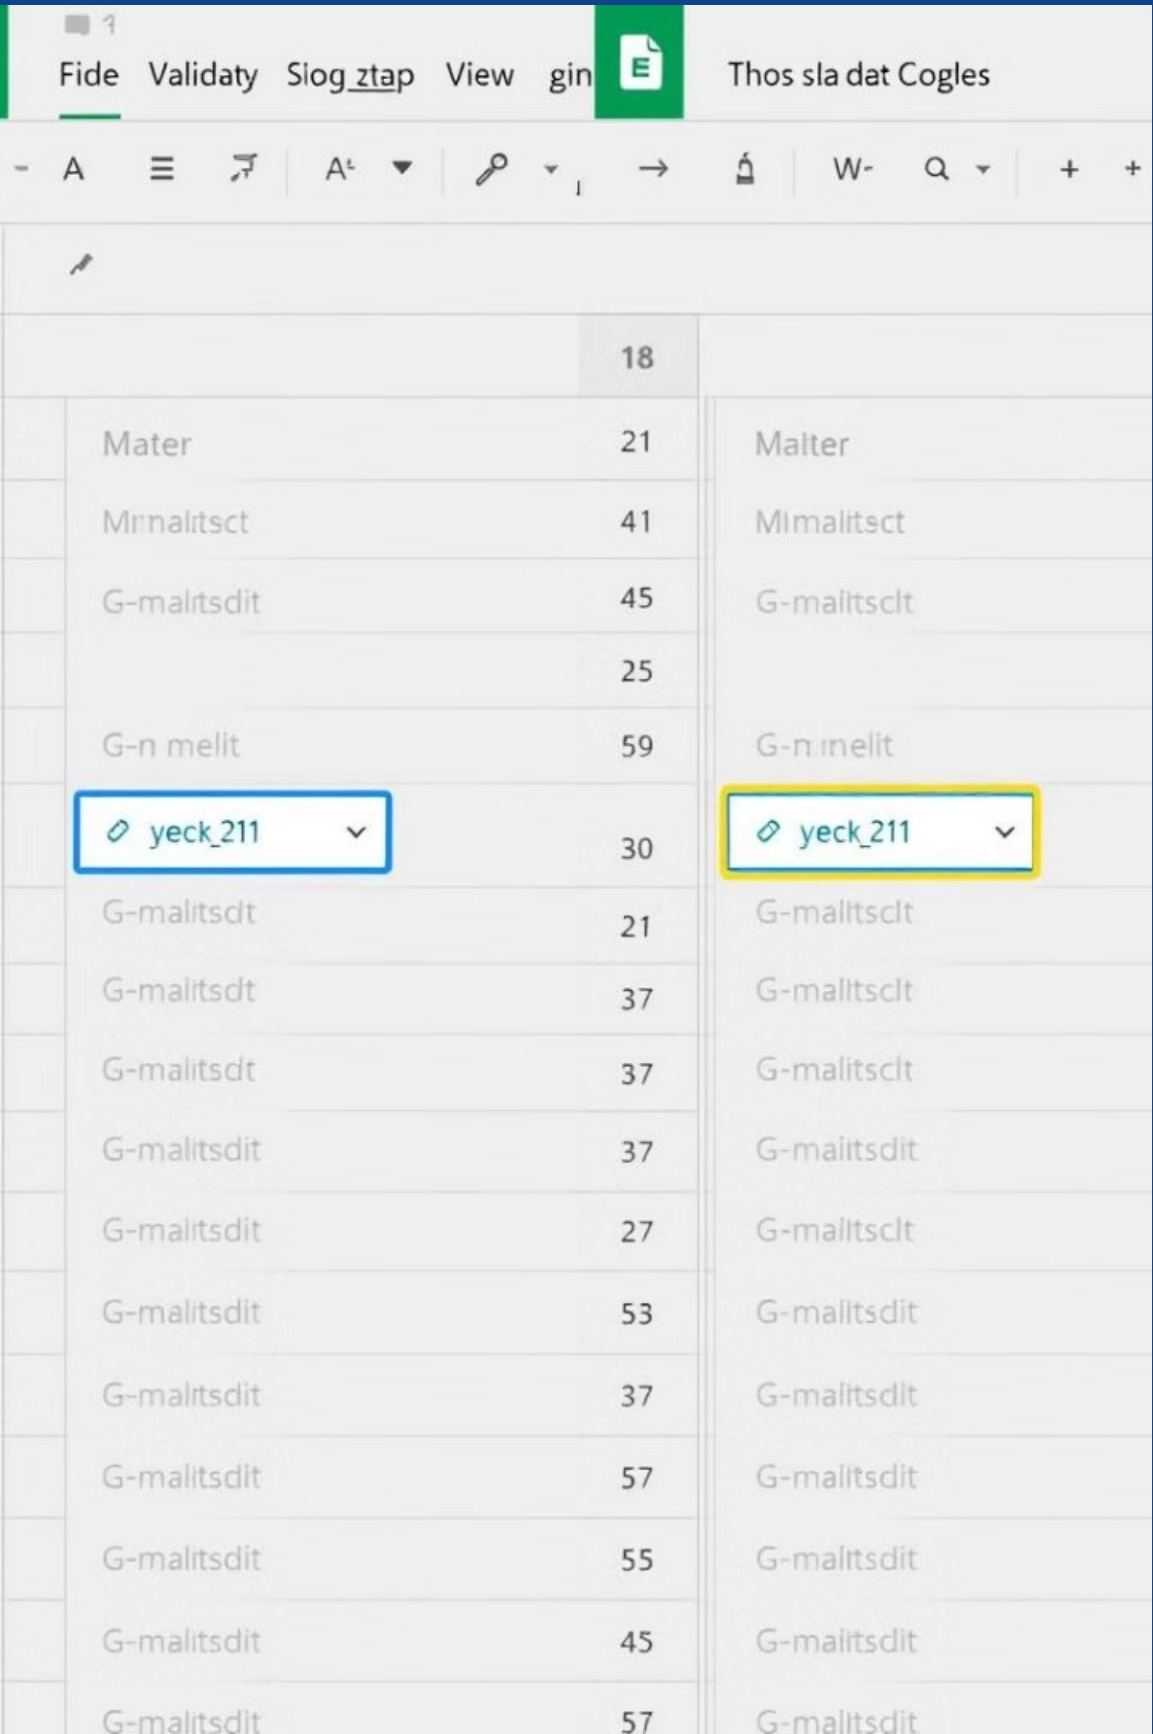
1

Fide Validaty Slog ztap View gin E Thos sla dat Cogles

A A W- Q + +

| | 18 | |
|---|---|---|
| Mater | 21 | Malter |
| Mrnaltsct | 41 | Mimaltsct |
| G-maltsdit | 45 | G-maltsclt |
| | 25 | |
| G-n melit | 59 | G-n inelit |
| yeck_211 | 30 | yeck_211 |
| G-maltsdt | 21 | G-maltsclt |
| G-maltsdt | 37 | G-maltsclt |
| G-maltsdt | 37 | G-maltsclt |
| G-maltsdit | 37 | G-maltsdit |
| G-maltsdit | 27 | G-maltsclt |
| G-maltsdit | 53 | G-maltsdit |
| G-maltsdit | 37 | G-maltsdlt |
| G-maltsdit | 57 | G-maltsdit |
| G-maltsdit | 55 | G-maltsdit |
| G-maltsdit | 45 | G-maltsdit |
| G-maltsdit | 57 | G-maltsdit |